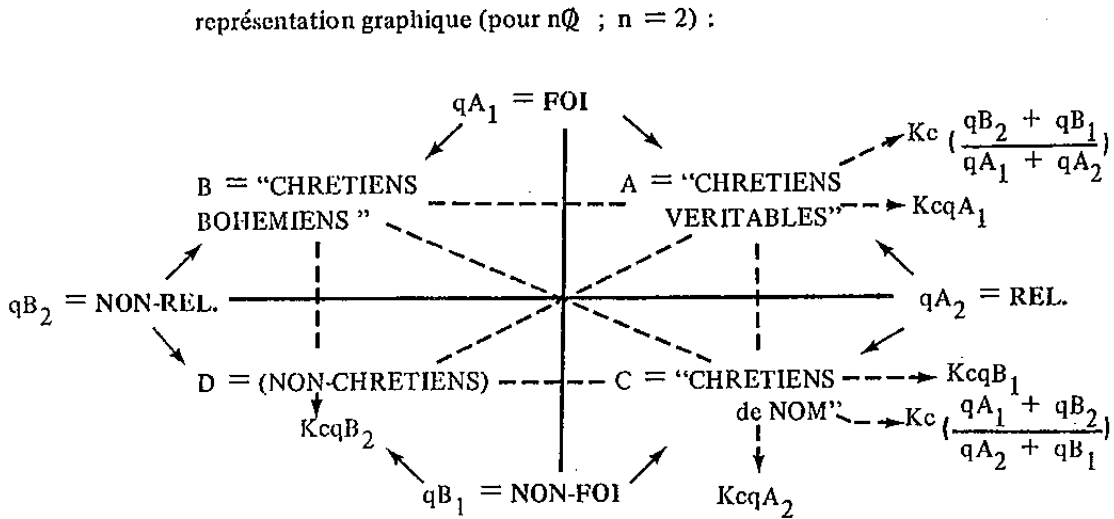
représentation graphique (pour n$\emptyset$ ; n = 2) :

$qA_1$ = FOI

B = "CHRETIENS BOHEMIENS"

A = "CHRETIENS VERITABLES"

$Kc\left(\frac{qB_2 + qB_1}{qA_1 + qA_2}\right)$

$KcqA_1$

$qB_2$ = NON-REL.

$qA_2$ = REL.

D = (NON-CHRETIENS)

C = "CHRETIENS de NOM"

$KcqB_1$

$Kc\left(\frac{qA_1 + qB_2}{qA_2 + qB_1}\right)$

$KcqB_2$

$qB_1$ = NON-FOI

$KcqA_2$